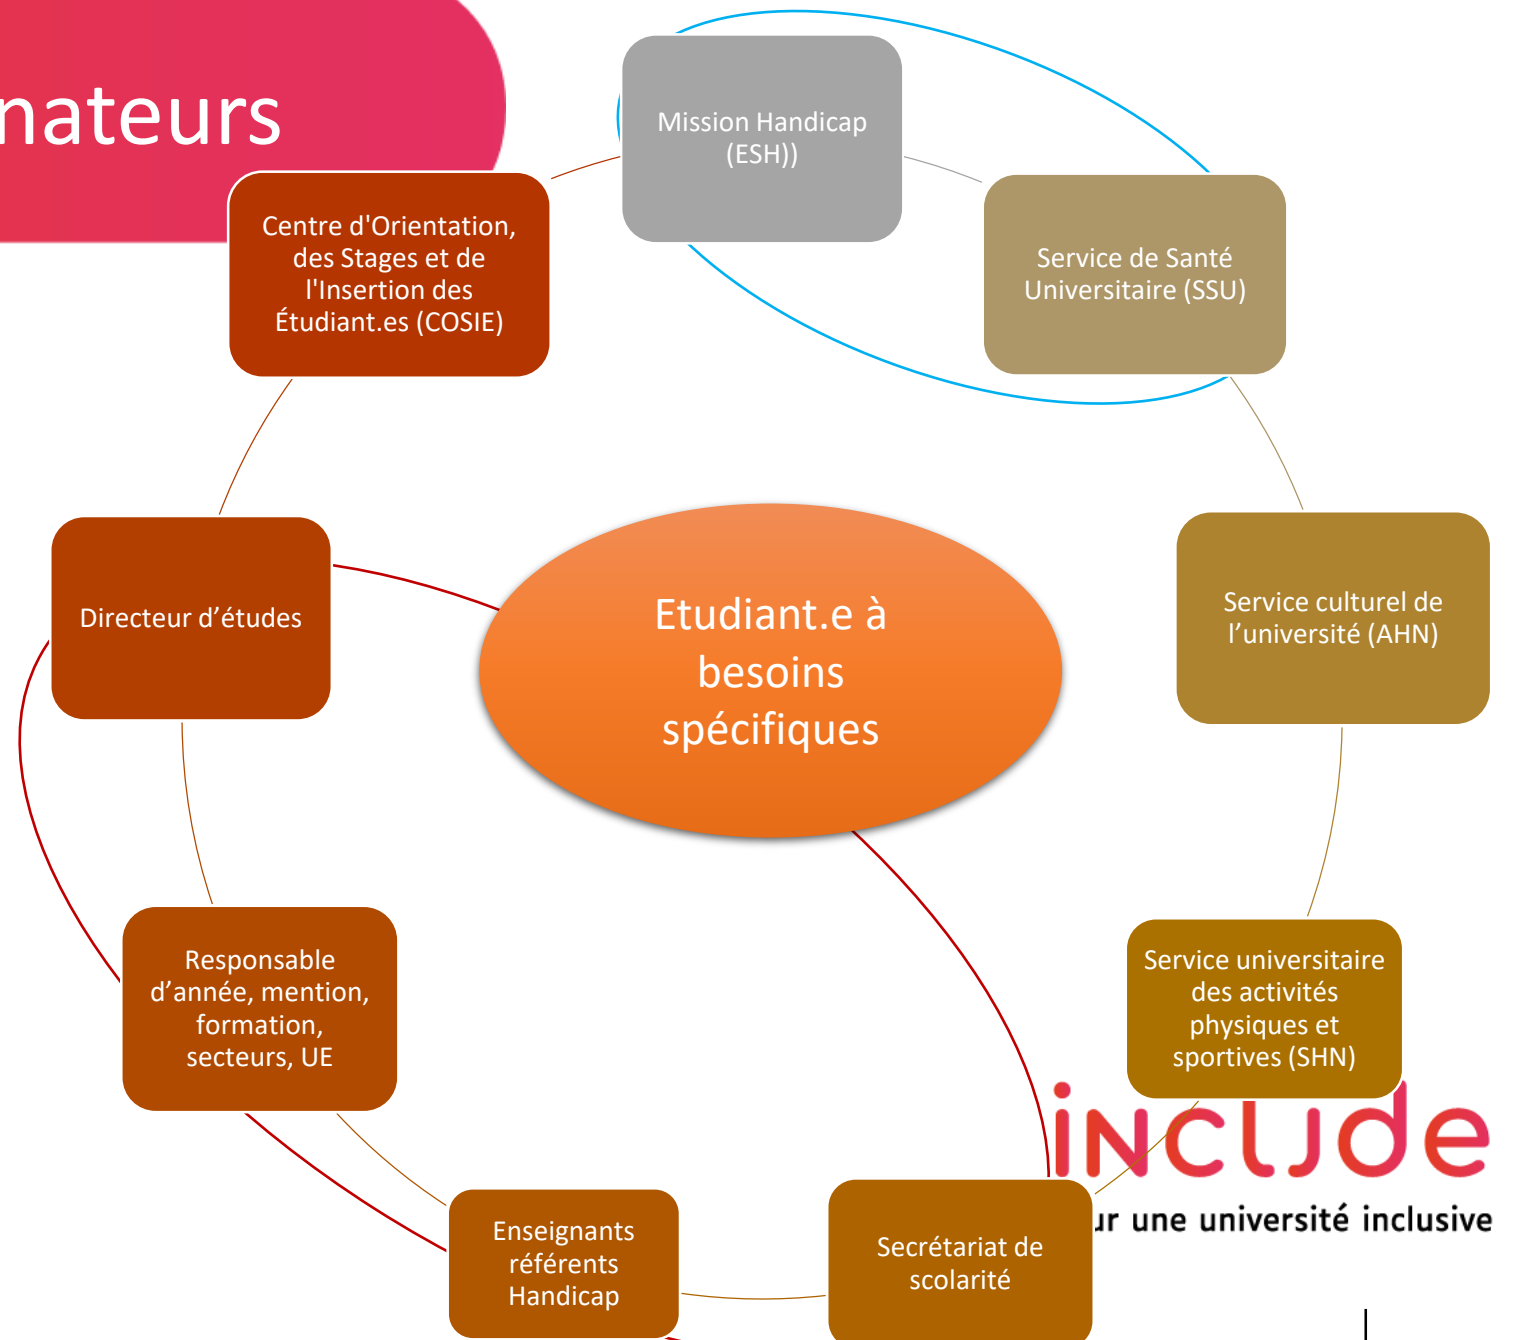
nateurs

Mission Handicap (ESH))

Service de Santé Universitaire (SSU)

Centre d'Orientation, des Stages et de l'Insertion des Étudiant.es (COSIE)

Directeur d'études

Etudiant.e à besoins spécifiques

Service culturel de l'université (AHN)

Responsable d'année, mention, formation, secteurs, UE

Service universitaire des activités physiques et sportives (SHN)

include

ur une université inclusive

Enseignants référents Handicap

Secrétariat de scolarité